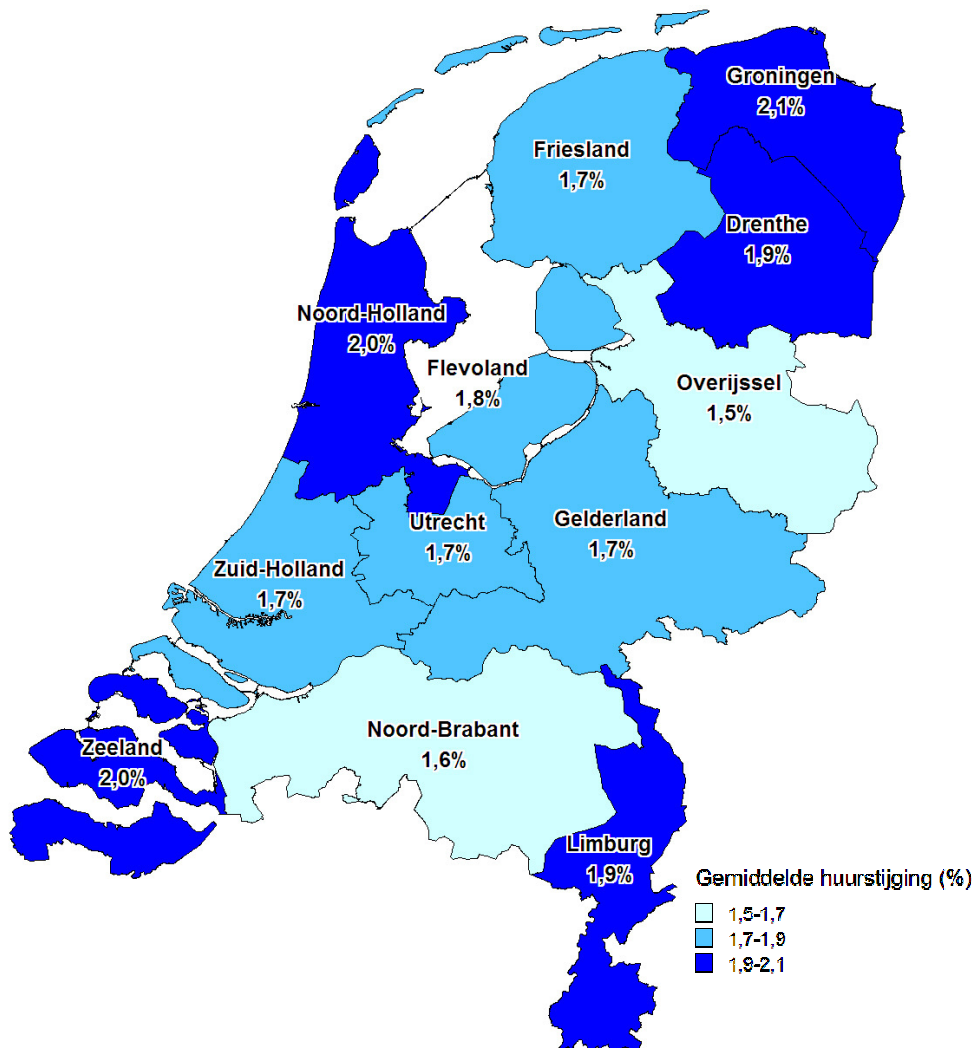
Groningen
2,1%

Friesland
1,7%

Drenthe
1,9%

Noord-Holland
2,0%

Flevoland
1,8%

Overijssel
1,5%

Utrecht
1,7%

Gelderland
1,7%

Zuid-Holland
1,7%

Noord-Brabant
1,6%

Zeeland
2,0%

Limburg
1,9%

Gemiddelde huurstijging (%)
1,5-1,7
1,7-1,9
1,9-2,1